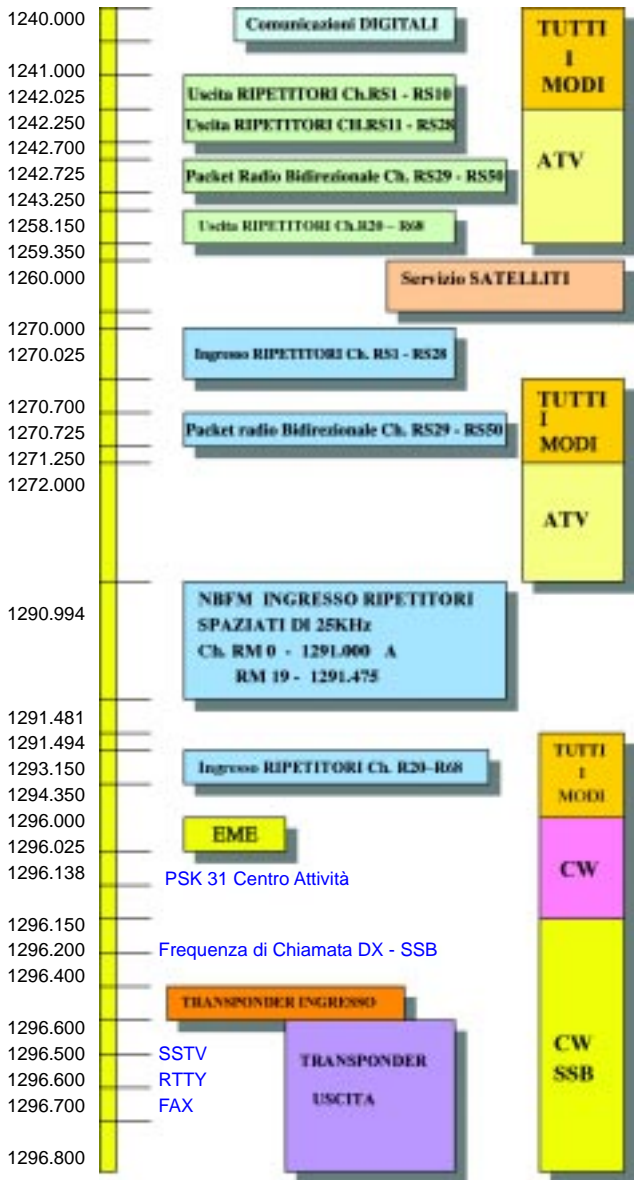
1240.000
Comunicazioni DIGITALI
TUTTI I MODI
1241.000
1242.025
Uscita RIPETITORI Ch.RS1 - RS10
1242.250
Uscita RIPETITORI CH.RS11 - RS28
1242.700
ATV
1242.725
Packet Radio Bidirezionale Ch. RS29 - RS50
1243.250
1258.150
Uscita RIPETITORI Ch.R20 – R68
1259.350
1260.000
Servizio SATELLITI
1270.000
1270.025
Ingresso RIPETITORI Ch. RS1 - RS28
1270.700
TUTTI I MODI
1270.725
Packet radio Bidirezionale Ch. RS29 - RS50
1271.250
1272.000
ATV
1290.994
NBFM INGRESSO RIPETITORI
SPAZIATI DI 25KHz
Ch. RM 0 - 1291.000 A
RM 19 - 1291.475
1291.481
1291.494
TUTTI I MODI
1293.150
Ingresso RIPETITORI Ch. R20–R68
1294.350
1296.000
EME
1296.025
CW
1296.138
PSK 31 Centro Attività
1296.150
1296.200
Frequenza di Chiamata DX - SSB
1296.400
TRANSPONDER INGRESSO
1296.600
CW SSB
1296.500
SSTV
TRANSPONDER
USCITA
1296.600
RTTY
1296.700
FAX
1296.800